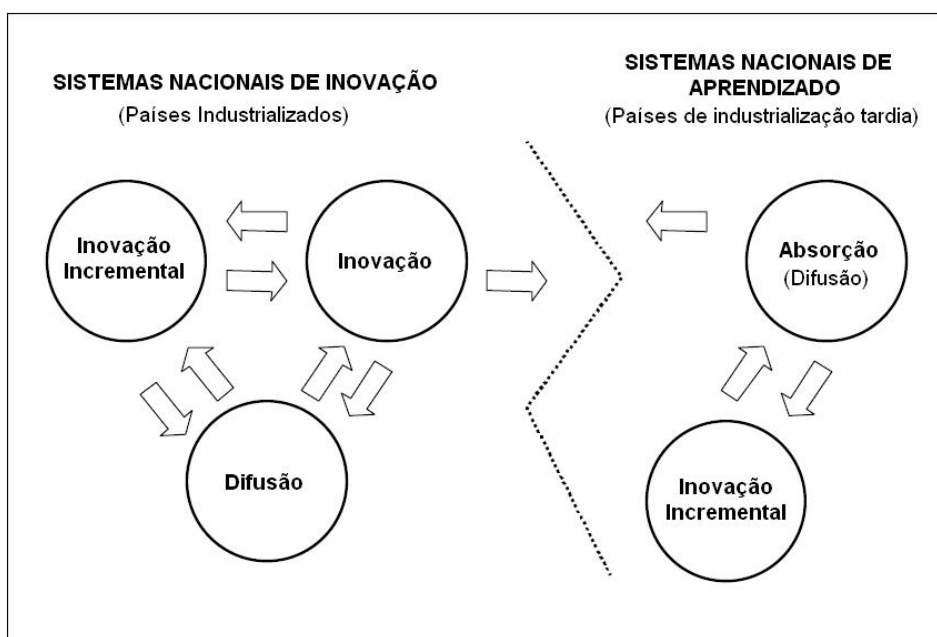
SISTEMAS NACIONAIS DE INOVAÇÃO
(Países Industrializados)

Inovação Incremental

Inovação

Difusão

SISTEMAS NACIONAIS DE APRENDIZADO
(Países de industrialização tardia)

Absorção
(Difusão)

Inovação Incremental